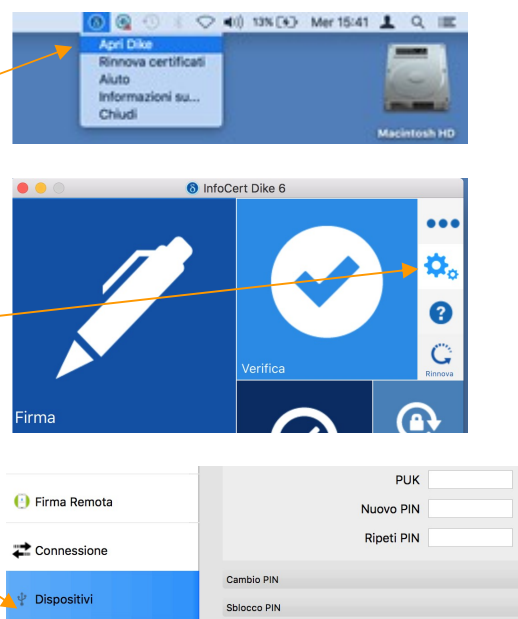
13% Mer 15:41

Apri Dike
Rinnova certificati
Aiuto
Informazioni su...
Chiudi

Macintosh HD

InfoCert Dike 6

Firma

Verifica

Rinnova

Firma Remota

Connessione

Dispositivi

PUK
Nuovo PIN
Ripeti PIN

Cambio PIN

Sblocco PIN